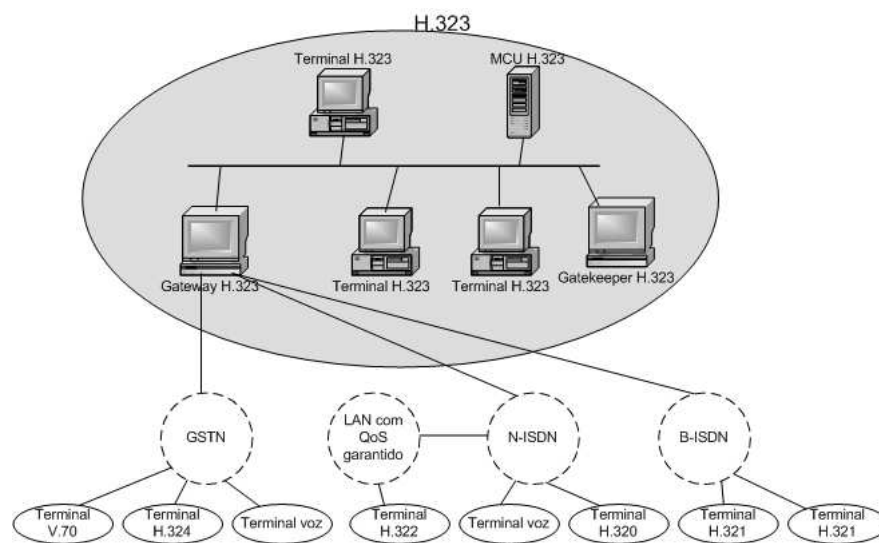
H.323

Terminal H.323

MCU H.323

Gateway H.323

Terminal H.323

Terminal H.323

Gatekeeper H.323

GSTN

LAN com QoS garantido

N-ISDN

B-ISDN

Terminal V.70

Terminal H.324

Terminal voz

Terminal H.322

Terminal voz

Terminal H.320

Terminal H.321

Terminal H.321